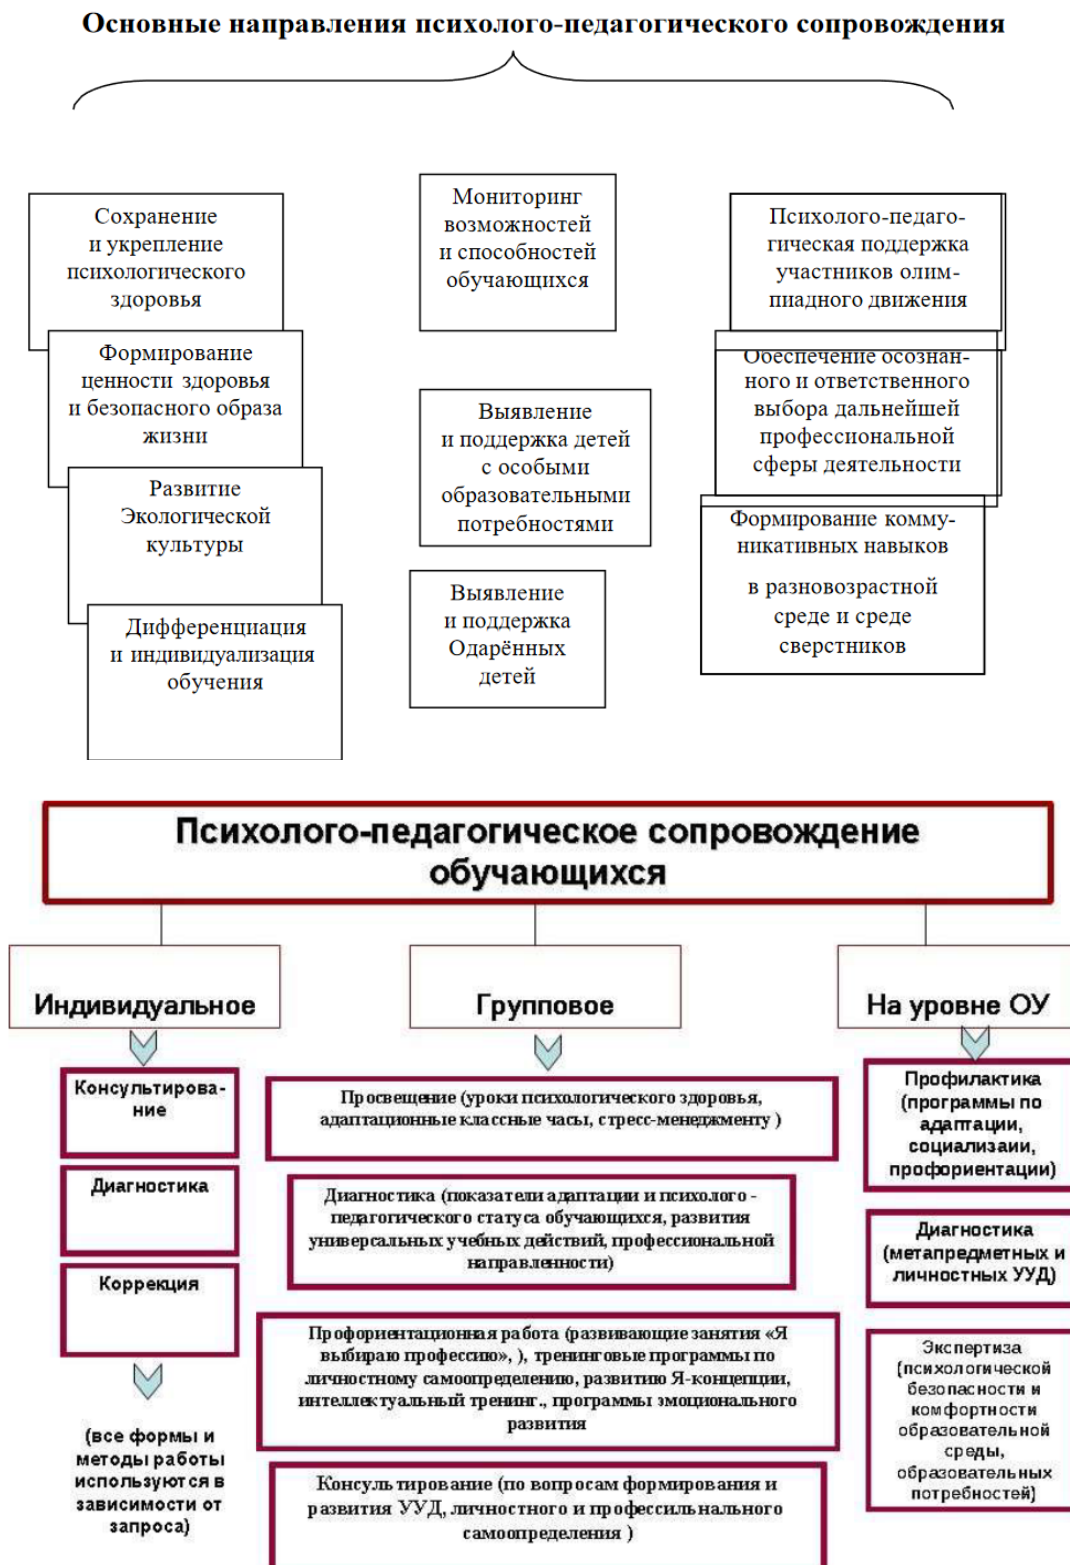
Основные направления психолого-педагогического сопровождения

Сохранение и укрепление психологического здоровья

Формирование ценности здоровья и безопасного образа жизни

Развитие Экологической культуры

Дифференциация и индивидуализация обучения

Мониторинг возможностей и способностей обучающихся

Выявление и поддержка детей с особыми образовательными потребностями

Выявление и поддержка Одарённых детей

Психолого-педагогическая поддержка участников олимпиадного движения

Обеспечение осознанного и ответственного выбора дальнейшей профессиональной сферы деятельности

Формирование коммуникативных навыков

в разновозрастной среде и среде сверстников

Психолого-педагогическое сопровождение обучающихся

Индивидуальное

Групповое

На уровне ОУ

Консультирование

Диагностика

Коррекция

(все формы и методы работы используются в зависимости от запроса)

Просвещение (уроки психологического здоровья, адаптационные классные часы, стресс-менеджменту )

Диагностика (показатели адаптации и психолого - педагогического статуса обучающихся, развития универсальных учебных действий, профессиональной направленности)

Профориентационная работа (развивающие занятия «Я выбираю профессию», ), тренинговые программы по личностному самоопределению, развитию Я-концепции, интеллектуальный тренинг., программы эмоционального развития

Консультирование (по вопросам формирования и развития УУД, личностного и профессильнального самоопределения )

Профилактика (программы по адаптации, социализаии, профориентации)

Диагностика (метапредметных и личностных УУД)

Экспертиза (психологической безопасности и комфортности образовательной среды, образовательных потребностей)